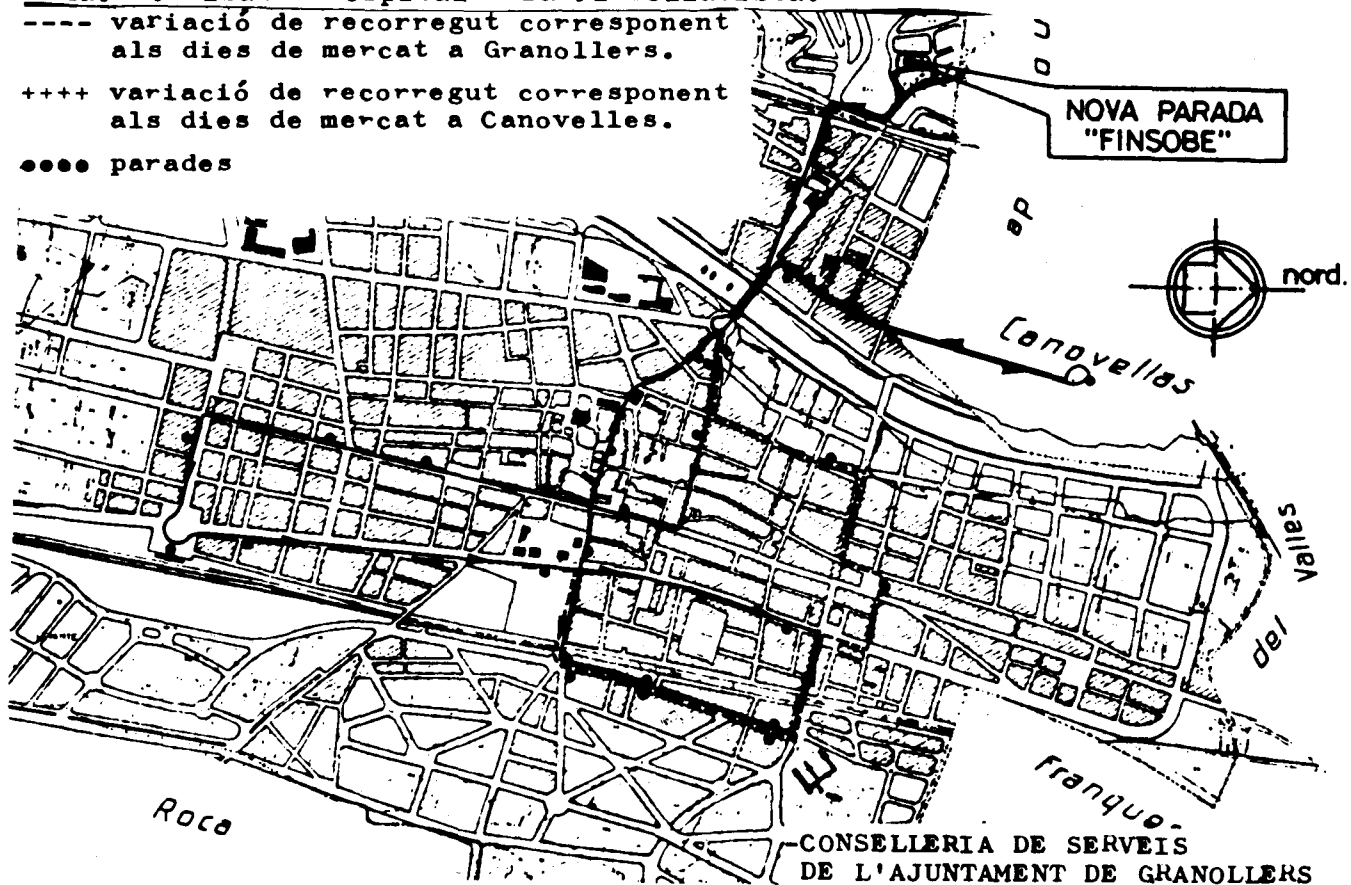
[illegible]
---- variació de recorregut corresponent als dies de mercat a Granollers.

++++ variació de recorregut corresponent als dies de mercat a Canovelles.

●●●● parades

NOVA PARADA "FINSOBE"

nord.

Canovellas

del Valles

Franque-

Roca

-CONSELLERIA DE SERVEIS DE L'AJUNTAMENT DE GRANOLLERS